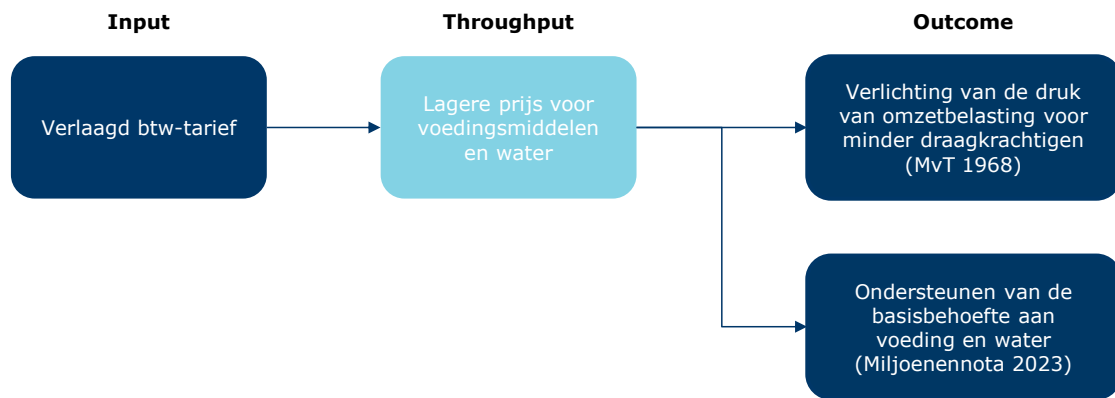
Input

Throughput

Outcome

Verlaagd btw-tarief

Lagere prijs voor voedingsmiddelen en water

Verlichting van de druk van omzetbelasting voor minder draagkrachtigen (MvT 1968)

Ondersteunen van de basisbehoefte aan voeding en water (Miljoenennota 2023)